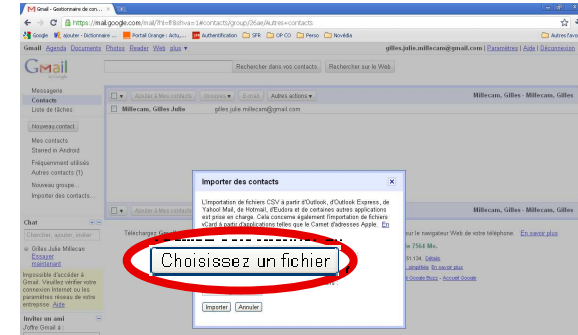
Gmail - Gestionnaire de con... ×

https://mail.google.com/mail/?hl=fr&shva=1#contacts/group/26ae/Autres+contacts

Google | Ajouter - Dictionnaire ... | Portail Orange - Actu... | Authentification | SFR | OP CO | Perso | Novéda | Autres favoris

Gmail Agenda Documents Photos Reader Web plus ▾

gilles.julie.millecam@gmail.com | Paramètres | Aide | Déconnexion

Gmail by Google

Rechercher dans vos contacts | Rechercher sur le Web

Messagerie
Contacts
Liste de tâches

Nouveau contact

Mes contacts
Starred in Android
Fréquemment utilisés
Autres contacts (1)
Nouveau groupe...
Importer des contacts...

Ajouter à Mes contacts | Groupes ▾ | E-mail | Autres actions ▾

Millecam, Gilles - Millecam, Gilles

Millecam, Gilles Julie | gilles.julie.millecam@gmail.com

Millecam, Gilles

Chat

Chercher, ajouter, inviter

Gilles Julie Millecan
Essayer maintenant

Impossible d'accéder à Gmail. Veuillez vérifier votre connexion Internet ou les paramètres réseau de votre entreprise. Aide

Inviter un ami
Joffre Gmail à :

Importer des contacts ×

L'importation de fichiers CSV à partir d'Outlook, d'Outlook Express, de Yahoo! Mail, de Hotmail, d'Eudora et de certaines autres applications est prise en charge. Cela concerne également l'importation de fichiers vCard à partir d'applications telles que le Carnet d'adresses Apple. En

Choisissez un fichier

Importer | Annuler

Télécharger

le navigateur Web de votre téléphone. En savoir plus

7564 Mo.

Détails

En savoir plus

Google Buzz - Accueil Google